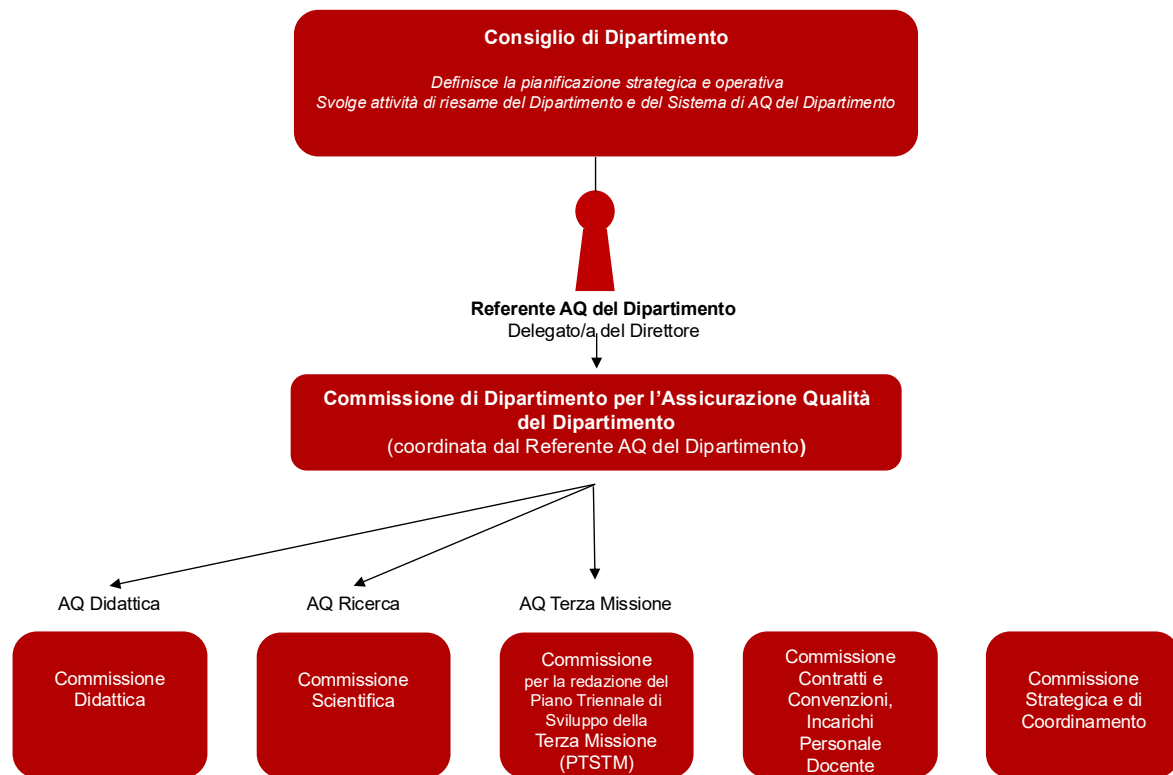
Consiglio di Dipartimento

Definisce la pianificazione strategica e operativa
Svolge attività di riesame del Dipartimento e del Sistema di AQ del Dipartimento

Referente AQ del Dipartimento
Delegato/a del Direttore

Commissione di Dipartimento per l'Assicurazione Qualità del Dipartimento
(coordinata dal Referente AQ del Dipartimento)

AQ Didattica

AQ Ricerca

AQ Terza Missione

Commissione Didattica

Commissione Scientifica

Commissione per la redazione del Piano Triennale di Sviluppo della Terza Missione (PTSTM)

Commissione Contratti e Convenzioni, Incarichi Personale Docente

Commissione Strategica e di Coordinamento